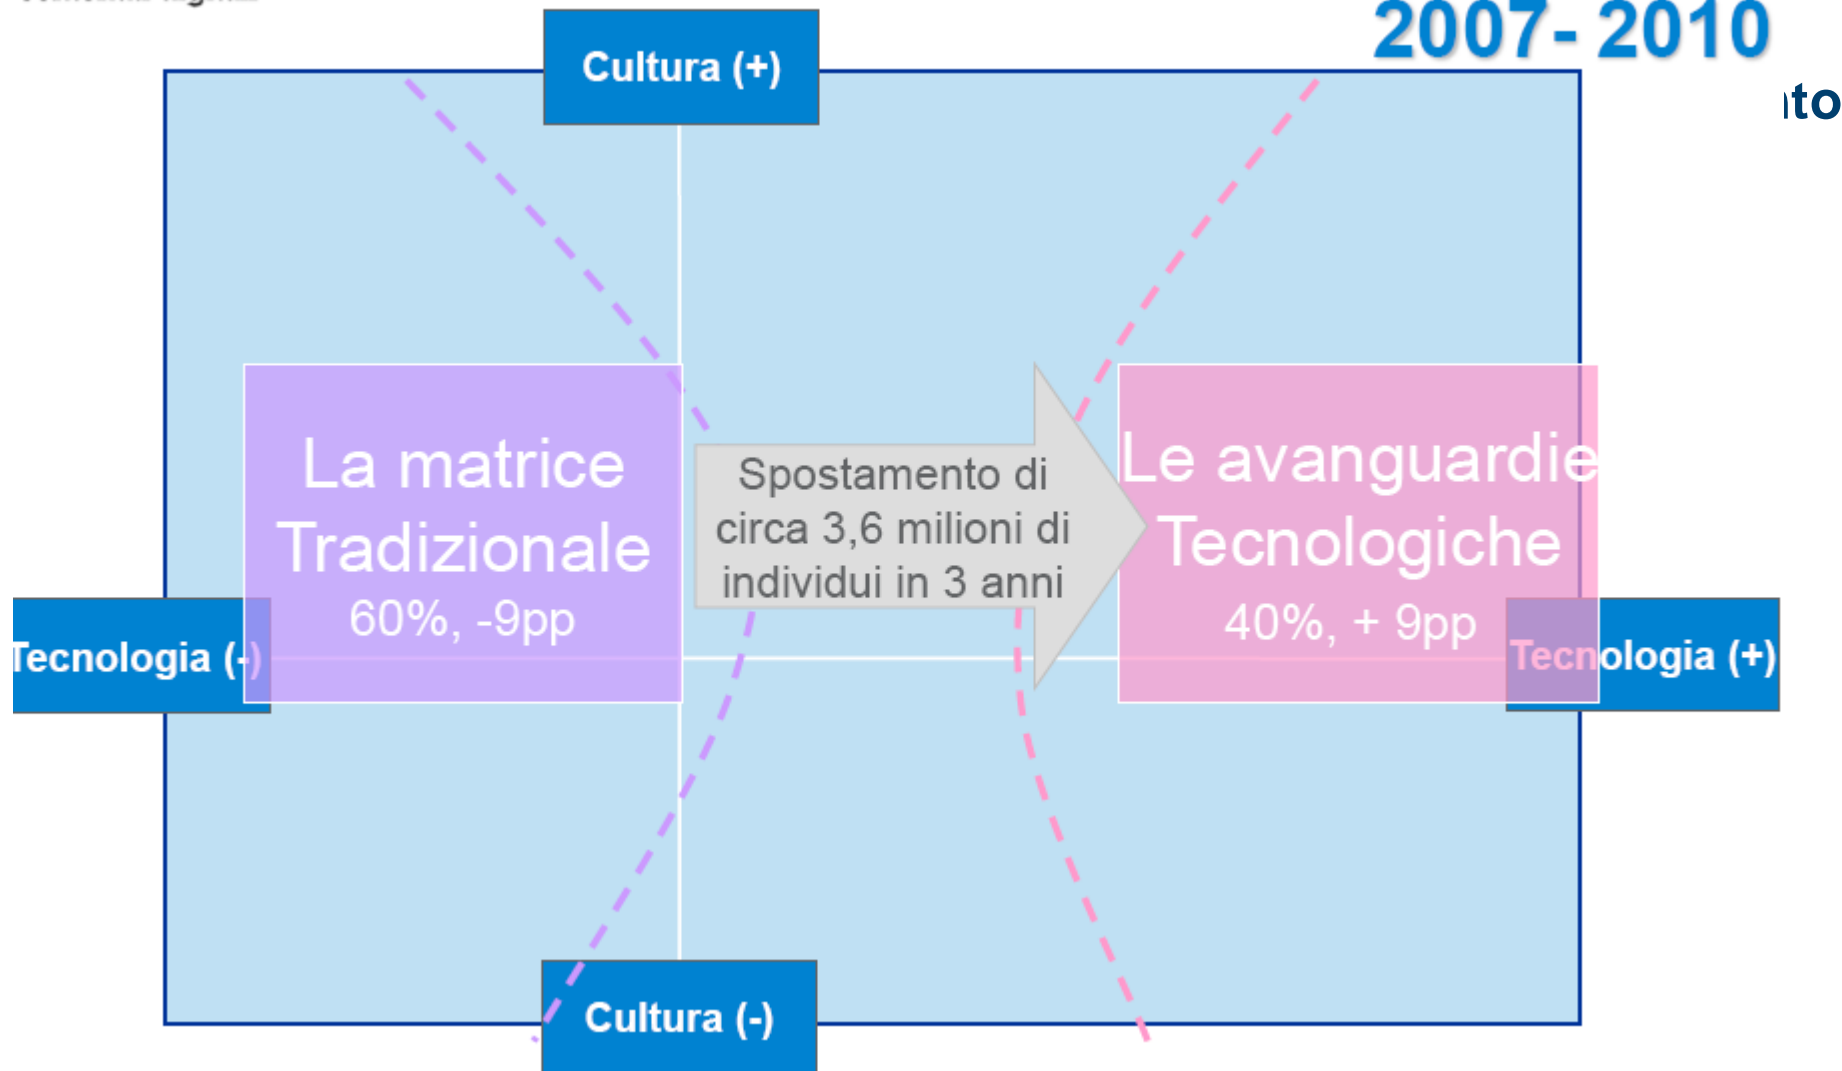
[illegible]

2007- 2010

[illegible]to

Cultura (+)

La matrice Tradizionale
60%, -9pp

Spostamento di circa 3,6 milioni di individui in 3 anni

Le avanguardie Tecnologiche
40%, + 9pp

Tecnologia (-)

Tecnologia (+)

Cultura (-)